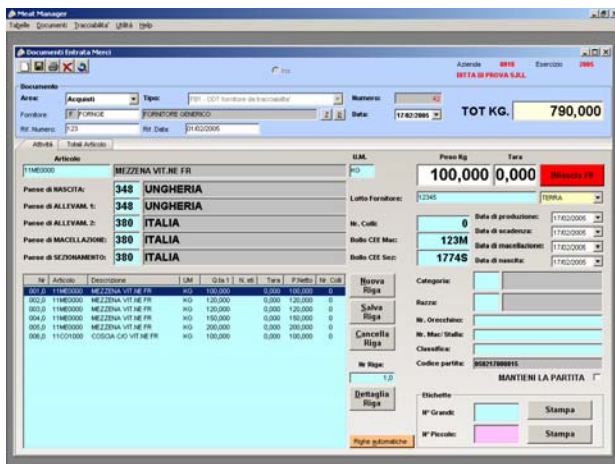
Meat Manager
Tabelle Documenti Tracciabilita' Utilità Help

Documenti Entrata Merci

Azienda 0010 Esercizio 2005
DITTA DI PROVA S.R.L.

Documento
Area: Acquisti Tipo: F01 - DDT fornitore da tracciabilita'
Numero: 42
Fornitore: F FORNGE FORNITORE GENERICO
Data: 17/02/2005
Rif. Numero: 123 Rif. Data: 01/02/2005

TOT KG. 790,000

Attività Totali Articolo

Articolo
11ME0000 MEZZENA VIT.NE FR
U.M. KG
Peso Kg 100,000 Tara 0,000
Bilancia

Paese di NASCITA: 348 UNGHERIA
Paese di ALLEVAM. 1: 348 UNGHERIA
Paese di ALLEVAM. 2: 380 ITALIA
Paese di MACELLAZIONE: 380 ITALIA
Paese di SEZIONAMENTO: 380 ITALIA

Lotto Fornitore: 12345
TERRA
Nr. Colli: 0
Bollo CEE Mac: 123M
Bollo CEE Sez: 1774S
Data di produzione: 17/02/2005
Data di scadenza: 17/02/2005
Data di macellazione: 17/02/2005
Data di nascita: 17/02/2005

| Nr | Articolo | Descrizione | UM | Q.ta 1 | N. etì | Tara | P.Netto | Nr. Colli |
|---|---|---|---|---|---|---|---|---|
| 001,0 | 11ME0000 | MEZZENA VIT.NE FR | KG | 100,000 | | 0,000 | 100,000 | 0 |
| 002,0 | 11ME0000 | MEZZENA VIT.NE FR | KG | 120,000 | | 0,000 | 120,000 | 0 |
| 003,0 | 11ME0000 | MEZZENA VIT.NE FR | KG | 120,000 | | 0,000 | 120,000 | 0 |
| 004,0 | 11ME0000 | MEZZENA VIT.NE FR | KG | 150,000 | | 0,000 | 150,000 | 0 |
| 005,0 | 11ME0000 | MEZZENA VIT.NE FR | KG | 200,000 | | 0,000 | 200,000 | 0 |
| 006,0 | 11CO1000 | COSCIA C/O VIT.NE FR | KG | 100,000 | | 0,000 | 100,000 | 0 |

Nuova Riga
Salva Riga
Cancella Riga
Nr Riga: 1,0
Dettaglia Riga
Righe automatiche

Categoria:
Razza:
Nr. Orecchino:
Nr. Mac/ Stalla:
Classifica:
Codice partita: 050217000015
MANTIENI LA PARTITA

Etichette
N° Grandi: Stampa
N° Piccole: Stampa